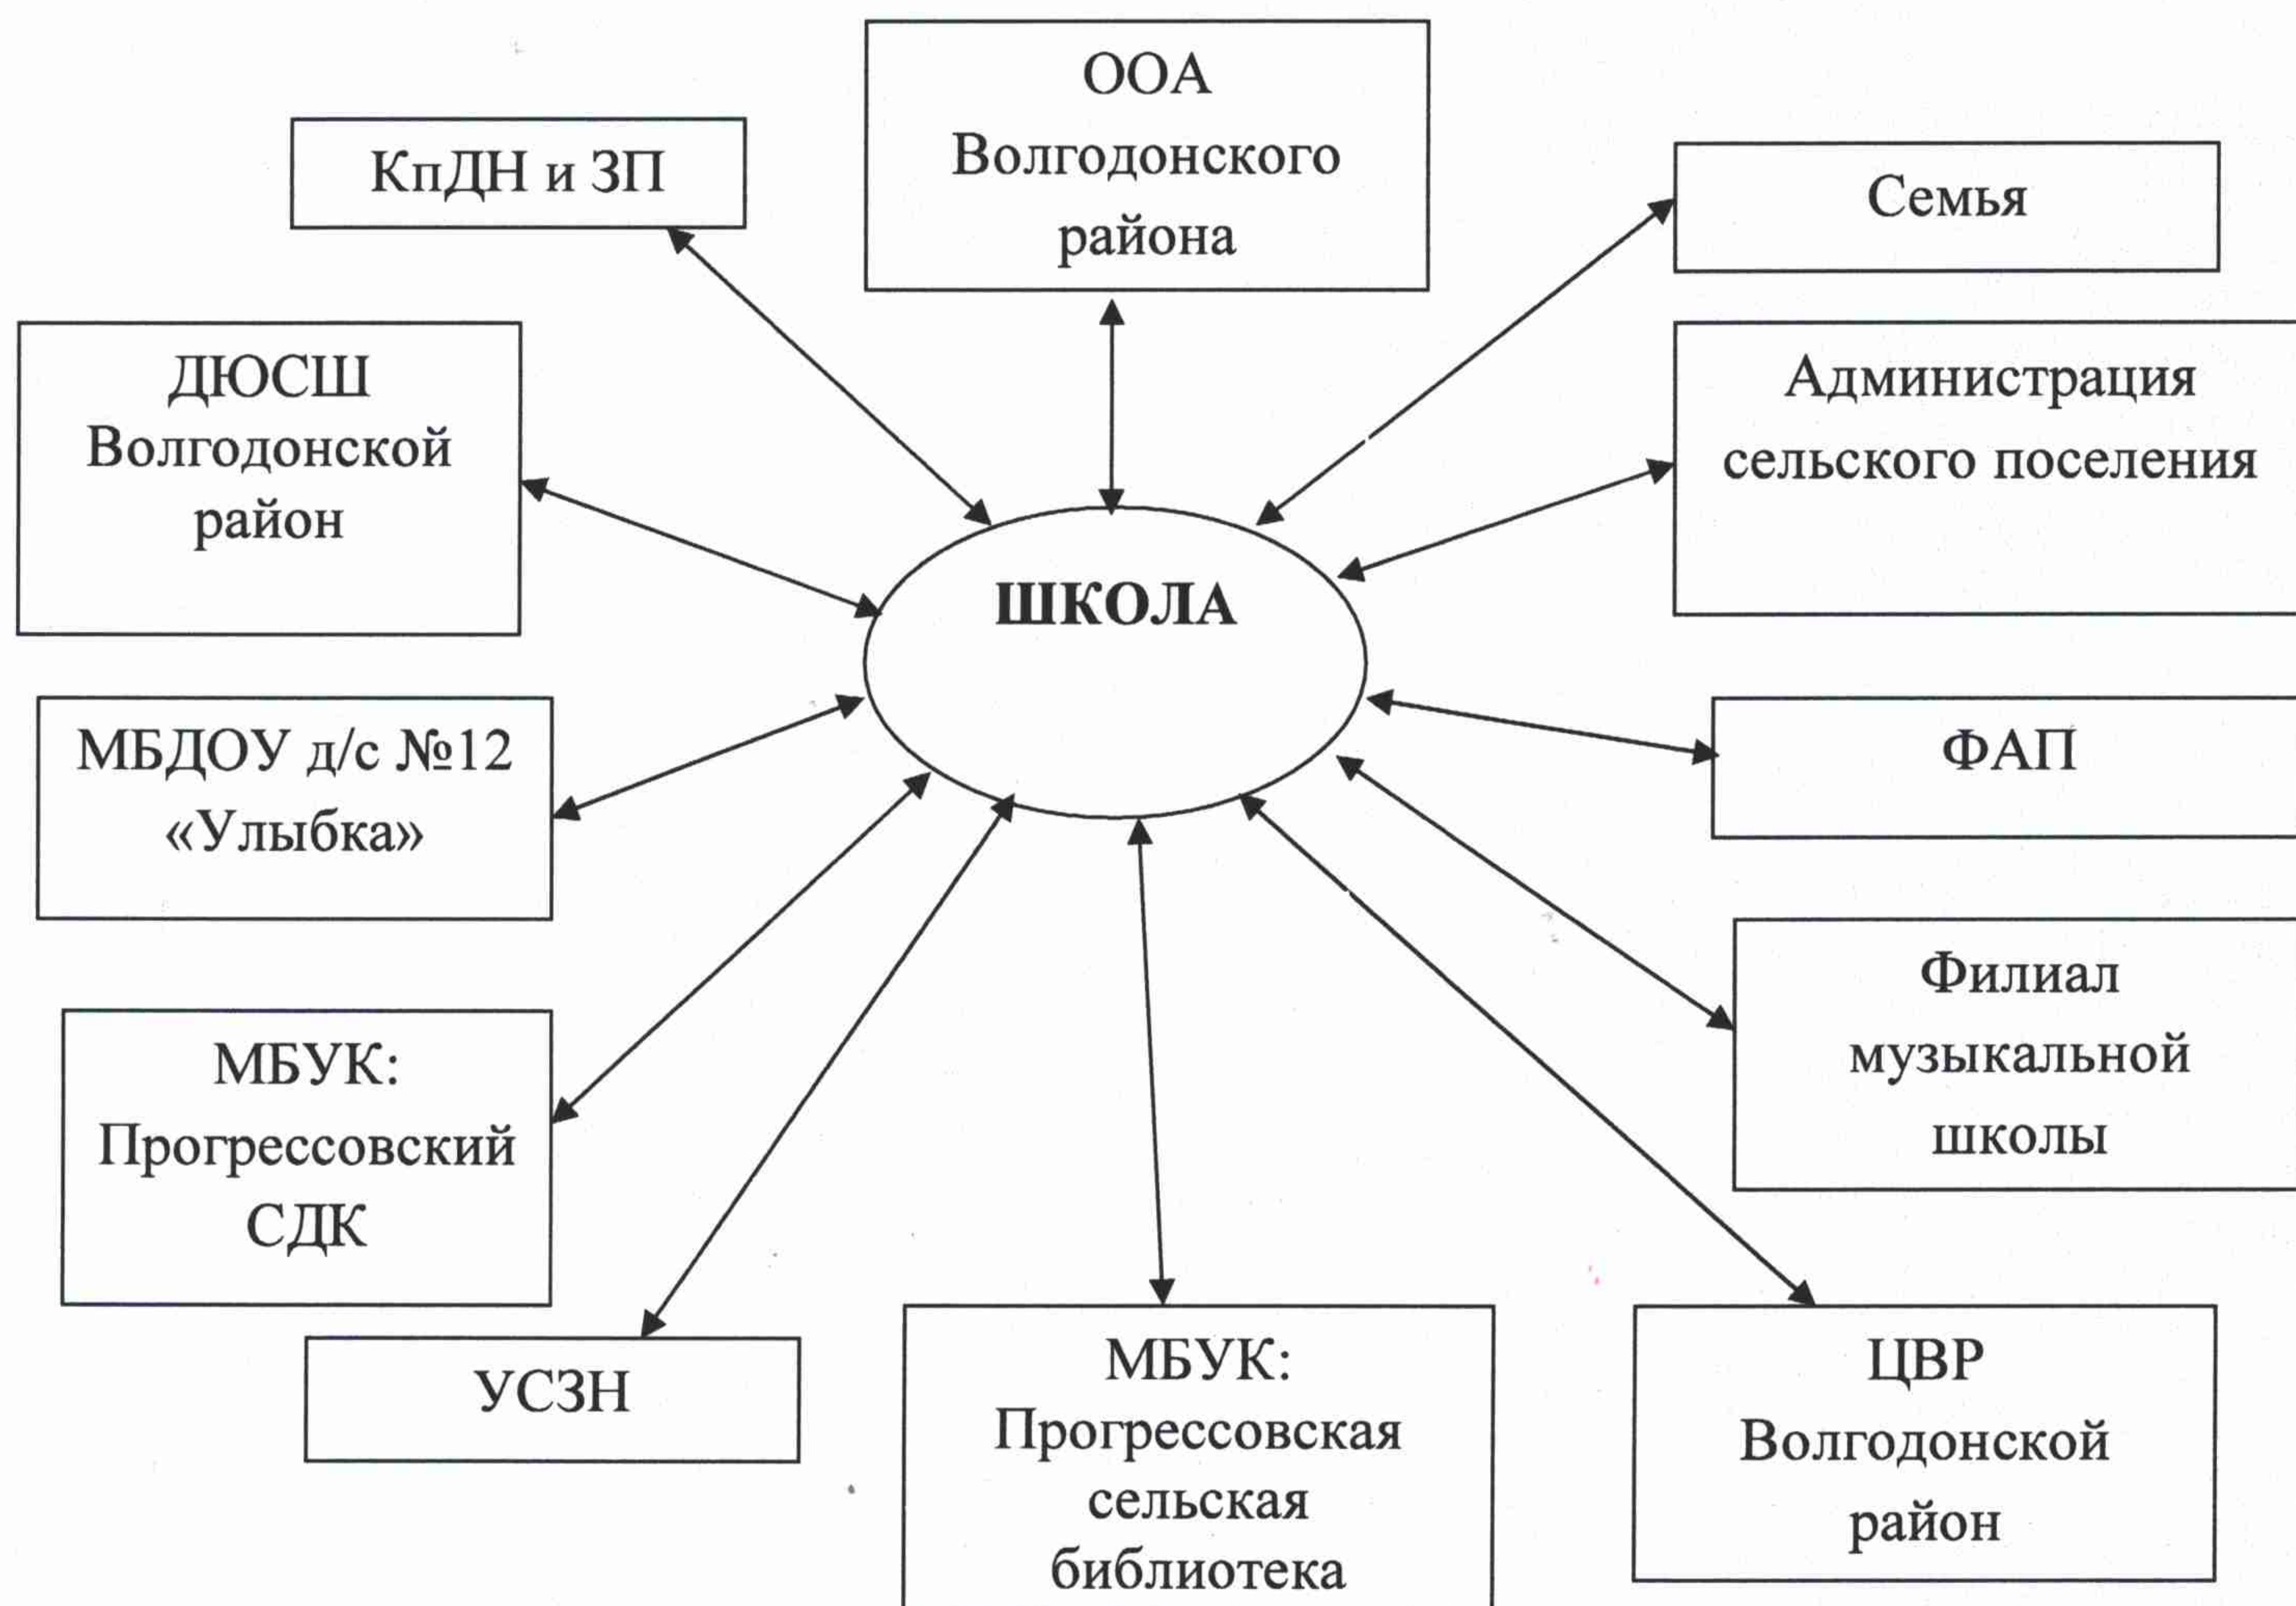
ООА Волгодонского района

КпДН и ЗП

Семья

ДЮСШ Волгодонской район

Администрация сельского поселения

ШКОЛА

МБДОУ д/с №12 «Улыбка»

ФАП

Филиал музыкальной школы

МБУК: Прогрессовский СДК

УСЗН

МБУК: Прогрессовская сельская библиотека

ЦВР Волгодонской район